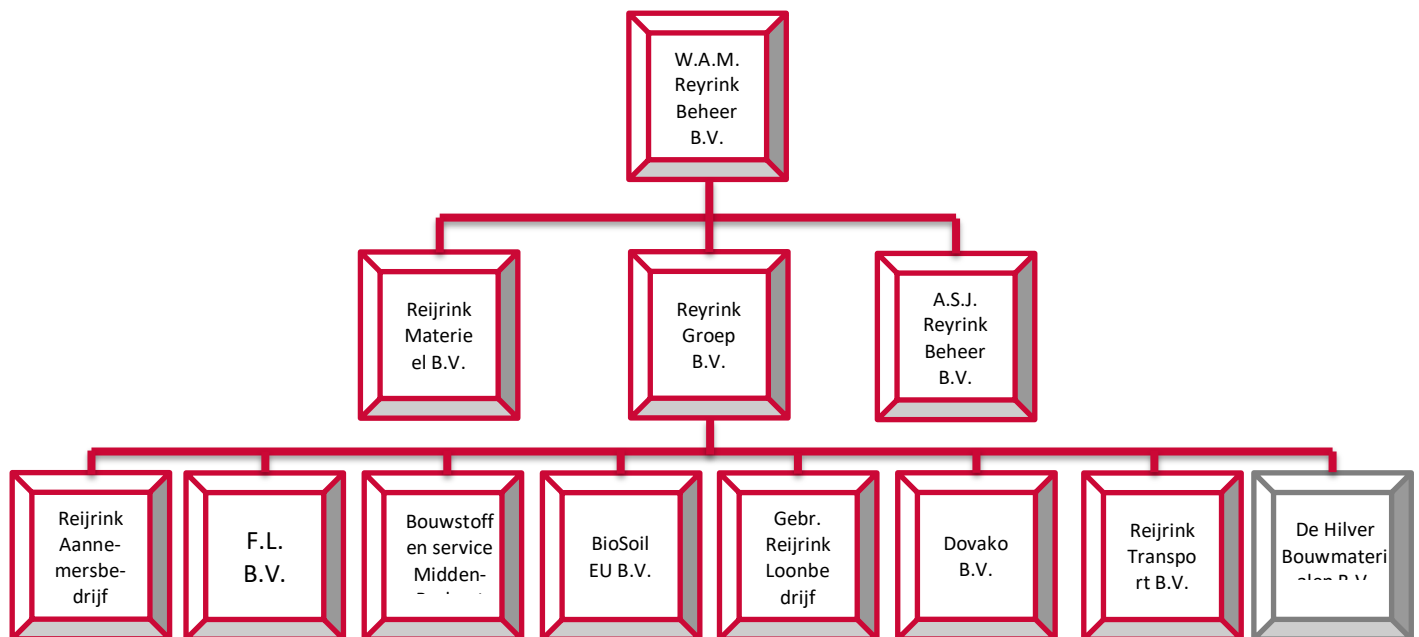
W.A.M. Reyrink Beheer B.V.

Reijrink Materieel B.V.

Reyrink Groep B.V.

A.S.J. Reyrink Beheer B.V.

Reijrink Aannemersbedrijf

F.L. B.V.

Bouwstoffen service Midden-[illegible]

BioSoil EU B.V.

Gebr. Reijrink Loonbedrijf

Dovako B.V.

Reijrink Transport B.V.

De Hilver Bouwmateri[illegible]